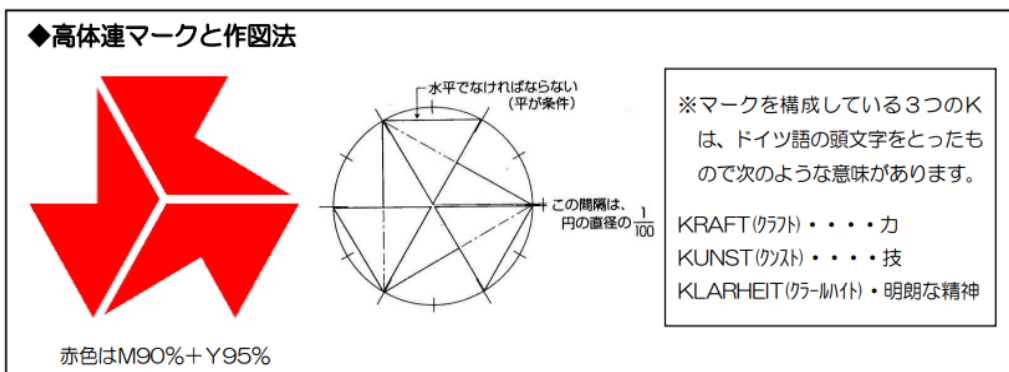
◆高体連マークと作図法

水平でなければならない
（平が条件）

この間隔は、円の直径の$\frac{1}{100}$

※マークを構成している３つのＫは、ドイツ語の頭文字をとったもので次のような意味があります。

KRAFT（クラフト）・・・・力
KUNST（クンスト）・・・・技
KLARHEIT（クラールハイト）・明朗な精神

赤色はM90%＋Y95%